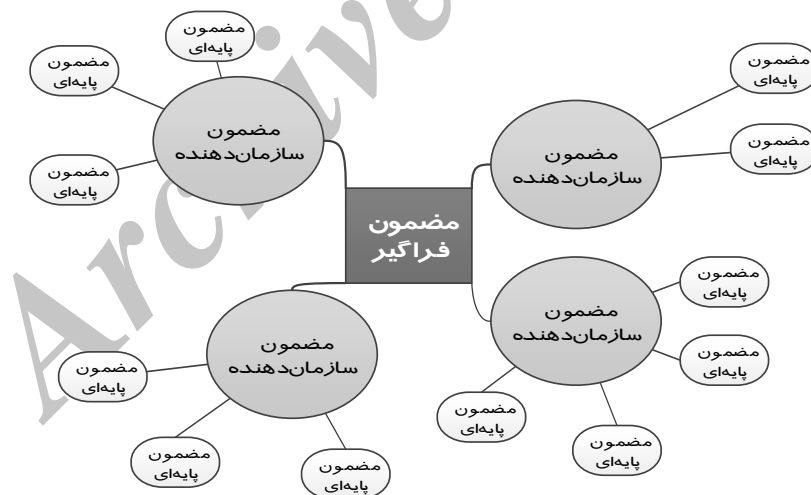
مضمون
پایه‌ای

مضمون
پایه‌ای

مضمون
سازمان‌دهنده

مضمون
پایه‌ای

مضمون
پایه‌ای

مضمون
سازمان‌دهنده

مضمون
پایه‌ای

مضمون
فراگیر

مضمون
سازمان‌دهنده

مضمون
پایه‌ای

مضمون
پایه‌ای

مضمون
سازمان‌دهنده

مضمون
پایه‌ای

مضمون
پایه‌ای

مضمون
پایه‌ای

مضمون
پایه‌ای

مضمون
پایه‌ای

Archive